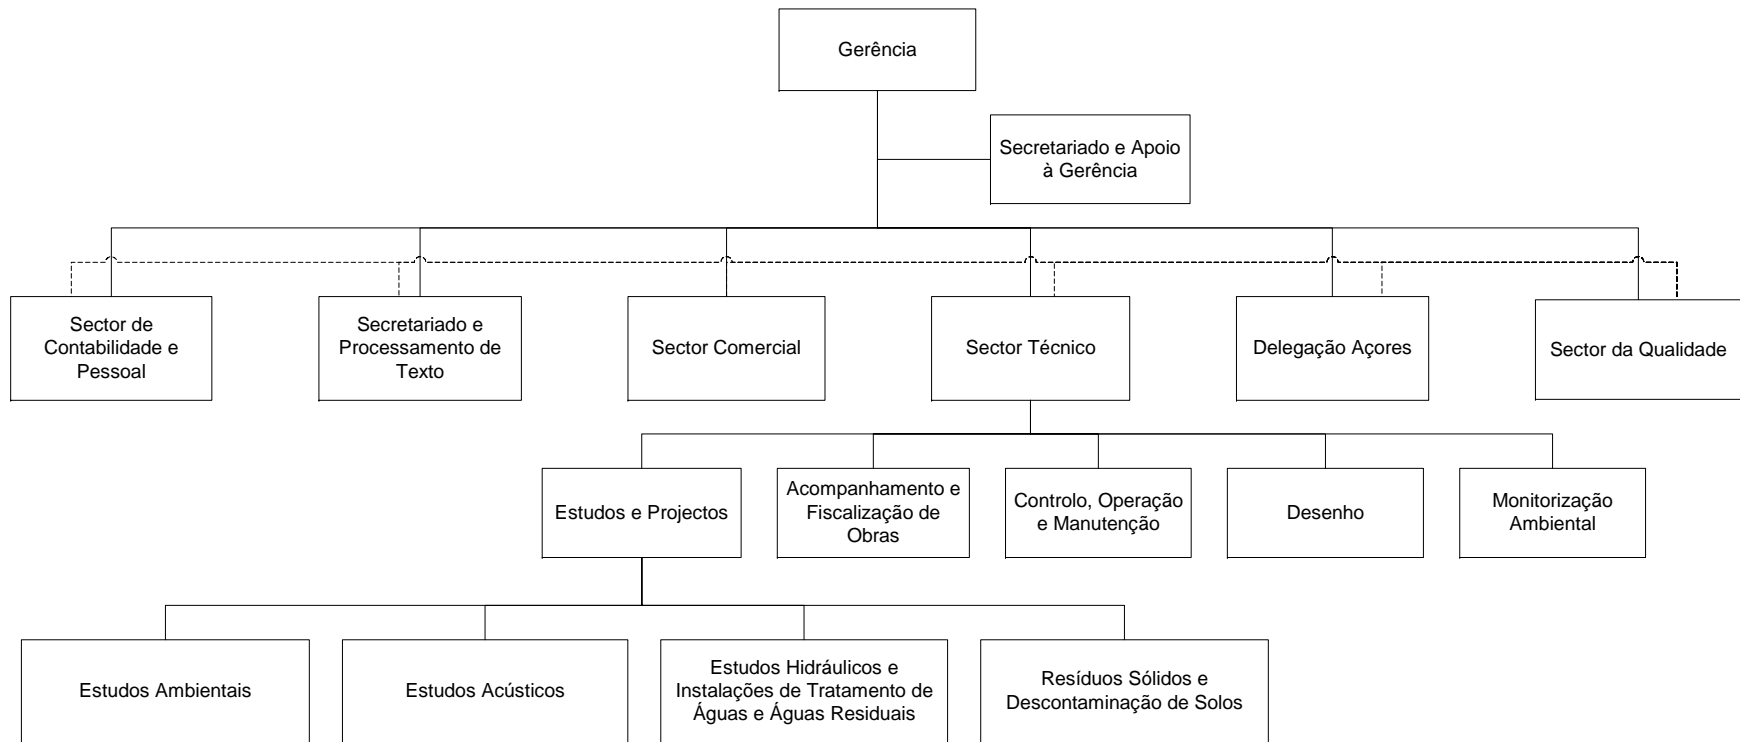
Gerência

Secretariado e Apoio à Gerência

Sector de Contabilidade e Pessoal

Secretariado e Processamento de Texto

Sector Comercial

Sector Técnico

Delegação Açores

Sector da Qualidade

Estudos e Projectos

Acompanhamento e Fiscalização de Obras

Controlo, Operação e Manutenção

Desenho

Monitorização Ambiental

Estudos Ambientais

Estudos Acústicos

Estudos Hidráulicos e Instalações de Tratamento de Águas e Águas Residuais

Resíduos Sólidos e Descontaminação de Solos